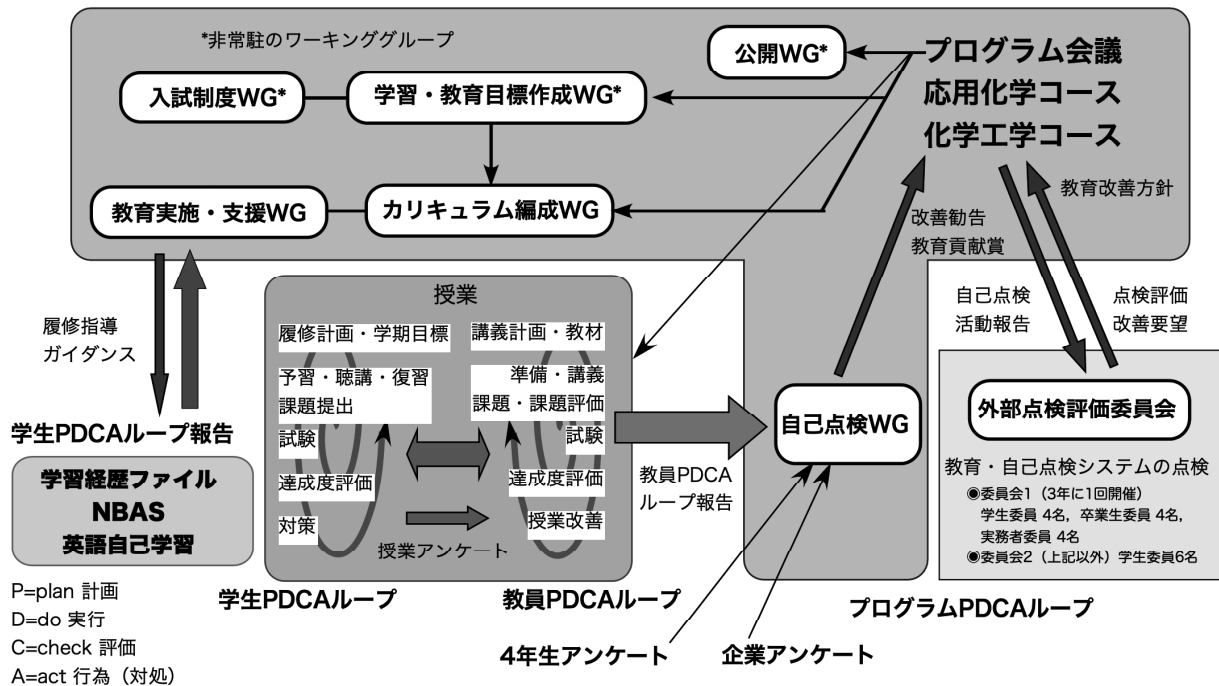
*非常駐のワーキンググループ

公開WG*

プログラム会議
応用化学コース
化学工学コース

入試制度WG*

学習・教育目標作成WG*

教育実施・支援WG

カリキュラム編成WG

改善勧告
教育貢献賞

教育改善方針

履修指導
ガイダンス

授業

履修計画・学期目標

講義計画・教材

予習・聴講・復習
課題提出

準備・講義
課題・課題評価

試験

試験

達成度評価

達成度評価

対策

授業改善

授業アンケート

自己点検
活動報告

点検評価
改善要望

自己点検WG

外部点検評価委員会

学生PDCAループ報告

教員PDCA
ループ報告

教育・自己点検システムの点検
◉委員会1（3年に1回開催）
学生委員 4名，卒業生委員 4名，
実務者委員 4名
◉委員会2（上記以外）学生委員6名

学習経歴ファイル
NBAS
英語自己学習

P=plan 計画
D=do 実行
C=check 評価
A=act 行為（対処）

学生PDCAループ

教員PDCAループ

プログラムPDCAループ

4年生アンケート

企業アンケート